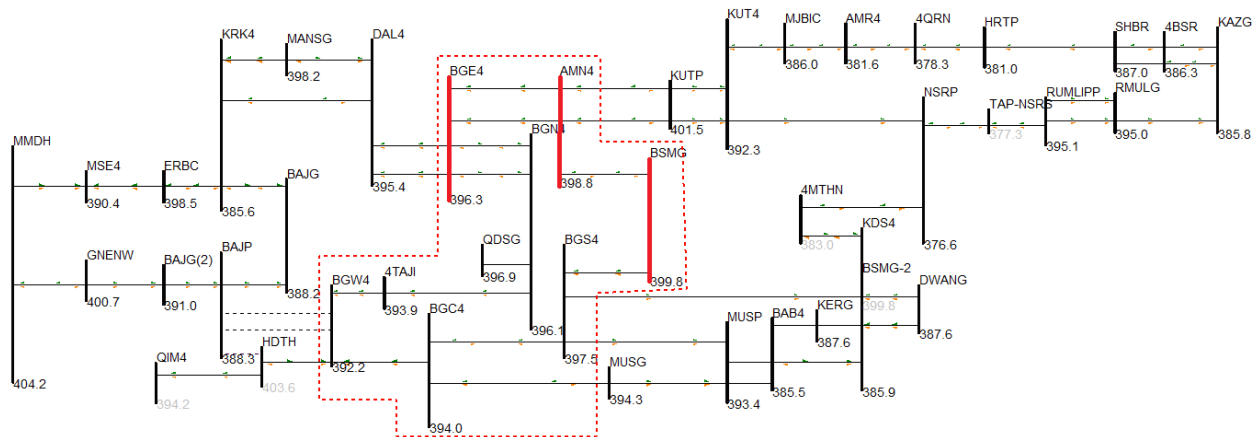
MMDH
404.2
MSE4
390.4
ERBC
398.5
KRK4
385.6
MANSG
398.2
DAL4
395.4
BAJG
388.2
GNENW
400.7
BAJG(2)
391.0
BAJP
388.3
QIM4
394.2
HDTH
403.6
BGW4
392.2
4TAJI
393.9
BGC4
394.0
BGE4
396.3
AMN4
398.8
BGN4
396.1
QDSG
396.9
BGS4
397.5
BSMG
399.8
KUTP
401.5
KUT4
392.3
MJBIC
386.0
AMR4
381.6
4QRN
378.3
HRTP
381.0
SHBR
387.0
4BSR
386.3
KAZG
385.8
NSRP
376.6
TAP-NSRS
377.3
RUMLIPP
395.1
RMULG
395.0
4MTHN
383.0
KDS4
BSMG-2
385.9
DWANG
399.8
387.6
KERG
387.6
BAB4
385.5
MUSP
393.4
MUSG
394.3